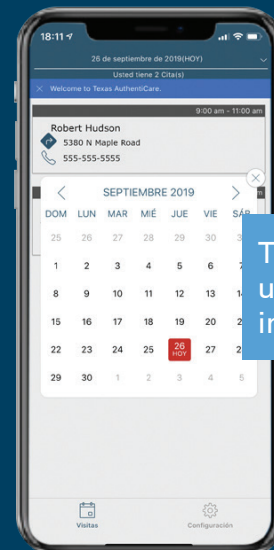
18:11

26 de septiembre de 2019(HOY)

Usted tiene 2 Cita(s)

Welcome to Texas AuthentiCare.

9:00 am - 11:00 am

Robert Hudson

5380 N Maple Road

555-555-5555

SEPTIEMBRE 2019

| DOM | LUN | MAR | MIÉ | JUE | VIE | SÁB |
|---|---|---|---|---|---|---|
| 25 | 26 | 27 | 28 | 29 | 30 | 31 |
| 1 | 2 | 3 | 4 | 5 | 6 | 7 |
| 8 | 9 | 10 | 11 | 12 | 13 | 14 |
| 15 | 16 | 17 | 18 | 19 | 20 | 21 |
| 22 | 23 | 24 | 25 | 26 HOY | 27 | 28 |
| 29 | 30 | 1 | 2 | 3 | 4 | 5 |

T
u
ir

Visitas

Configuración